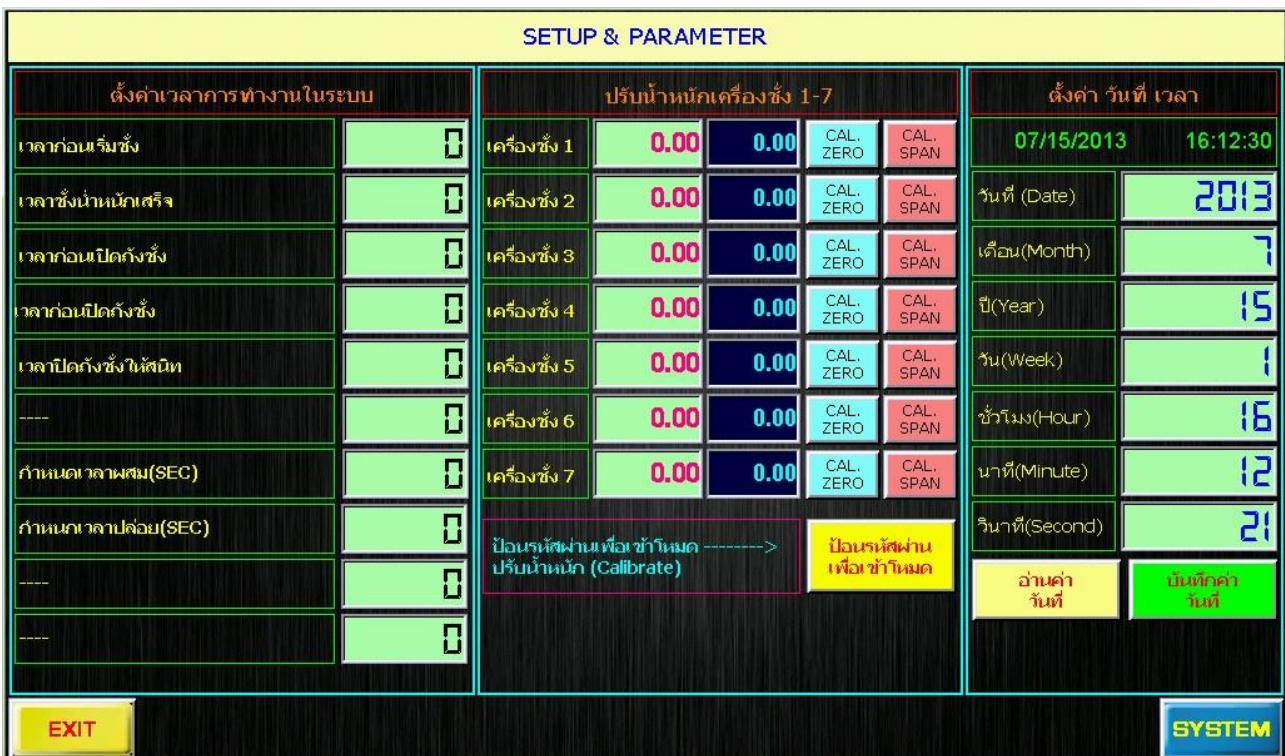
SETUP & PARAMETER

ตั้งค่าเวลาการทำงานในระบบ

| | |
|---|---|
| เวลาก่อนเริ่มชั่ง | 0 |
| เวลาชั่งน้ำหนักเสร็จ | 0 |
| เวลาก่อนเปิดถังชั่ง | 0 |
| เวลาก่อนปิดถังชั่ง | 0 |
| เวลาปิดถังชั่งให้สนิท | 0 |
| ---- | 0 |
| กำหนดเวลาผสม(SEC) | 0 |
| กำหนดเวลาปล่อย(SEC) | 0 |
| ---- | 0 |
| ---- | 0 |

ปรับน้ำหนักเครื่องชั่ง 1-7

| | | | | |
|---|---|---|---|---|
| เครื่องชั่ง 1 | 0.00 | 0.00 | CAL. ZERO | CAL. SPAN |
| เครื่องชั่ง 2 | 0.00 | 0.00 | CAL. ZERO | CAL. SPAN |
| เครื่องชั่ง 3 | 0.00 | 0.00 | CAL. ZERO | CAL. SPAN |
| เครื่องชั่ง 4 | 0.00 | 0.00 | CAL. ZERO | CAL. SPAN |
| เครื่องชั่ง 5 | 0.00 | 0.00 | CAL. ZERO | CAL. SPAN |
| เครื่องชั่ง 6 | 0.00 | 0.00 | CAL. ZERO | CAL. SPAN |
| เครื่องชั่ง 7 | 0.00 | 0.00 | CAL. ZERO | CAL. SPAN |

ป้อนรหัสผ่านเพื่อเข้าโหมด --------> ปรับน้ำหนัก (Calibrate)

ป้อนรหัสผ่าน เพื่อเข้าโหมด

ตั้งค่า วันที่ เวลา

07/15/2013 16:12:30

| | |
|---|---|
| วันที่ (Date) | 2013 |
| เดือน(Month) | 7 |
| ปี(Year) | 15 |
| วัน(Week) | 1 |
| ชั่วโมง(Hour) | 16 |
| นาที(Minute) | 12 |
| วินาที(Second) | 21 |

อ่านค่า วันที่

บันทึกค่า วันที่

EXIT

SYSTEM